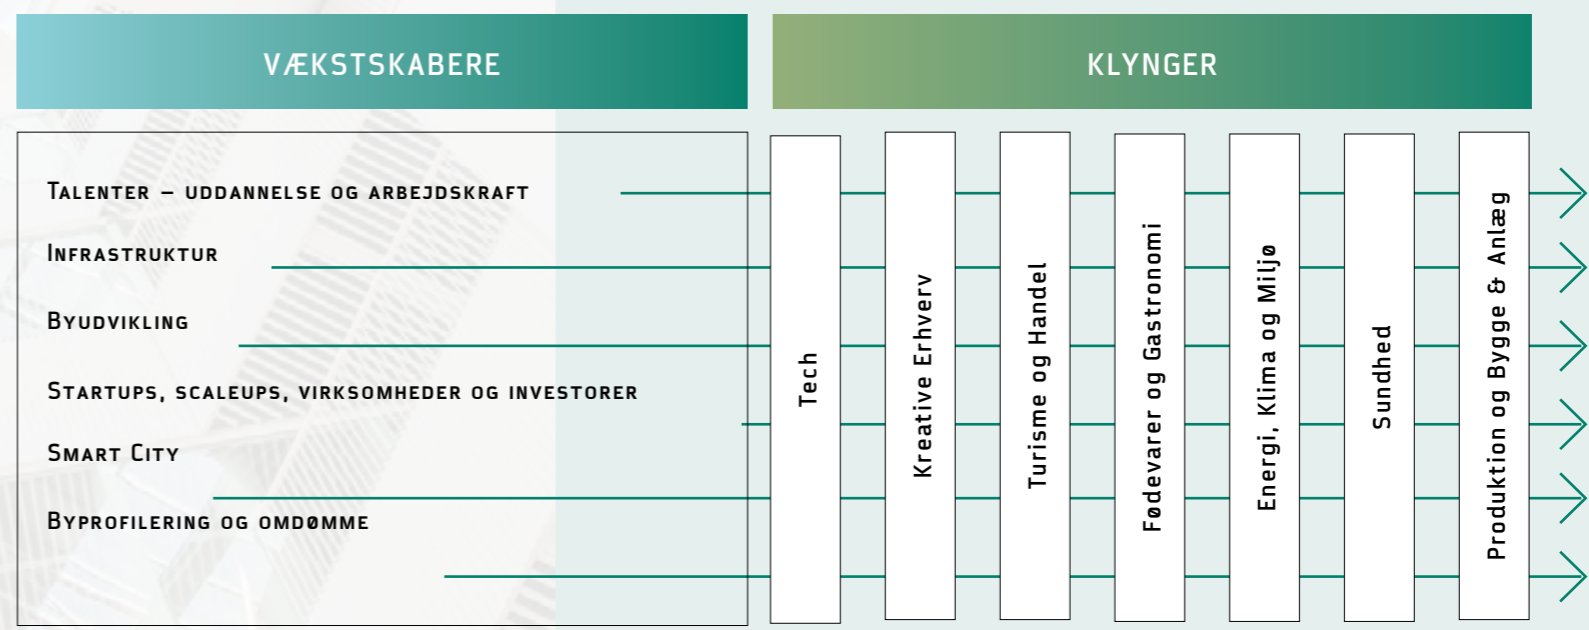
VÆKSTSKABERE

KLYNGER

Talenter – uddannelse og arbejdskraft

Infrastruktur

Byudvikling

Startups, scaleups, virksomheder og investorer

Smart City

Byprofilering og omdømme

Tech

Kreative Erhverv

Turisme og Handel

Fødevarer og Gastronomi

Energi, Klima og Miljø

Sundhed

Produktion og Bygge & Anlæg